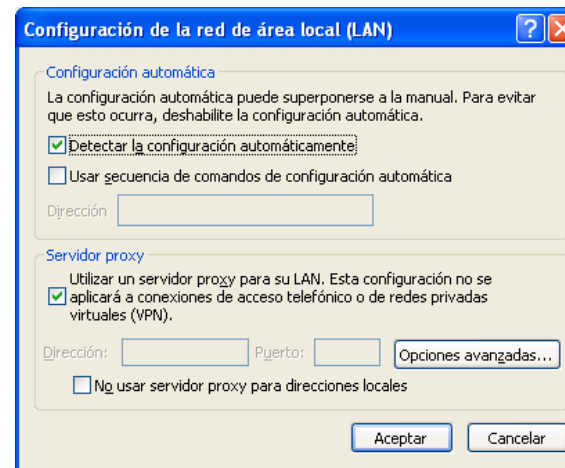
Configuración de la red de área local (LAN)

Configuración automática

La configuración automática puede superponerse a la manual. Para evitar que esto ocurra, deshabilite la configuración automática.

Detectar la configuración automáticamente

Usar secuencia de comandos de configuración automática

Dirección

Servidor proxy

Utilizar un servidor proxy para su LAN. Esta configuración no se aplicará a conexiones de acceso telefónico o de redes privadas virtuales (VPN).

Dirección: Puerto: Opciones avanzadas...

No usar servidor proxy para direcciones locales

Aceptar Cancelar